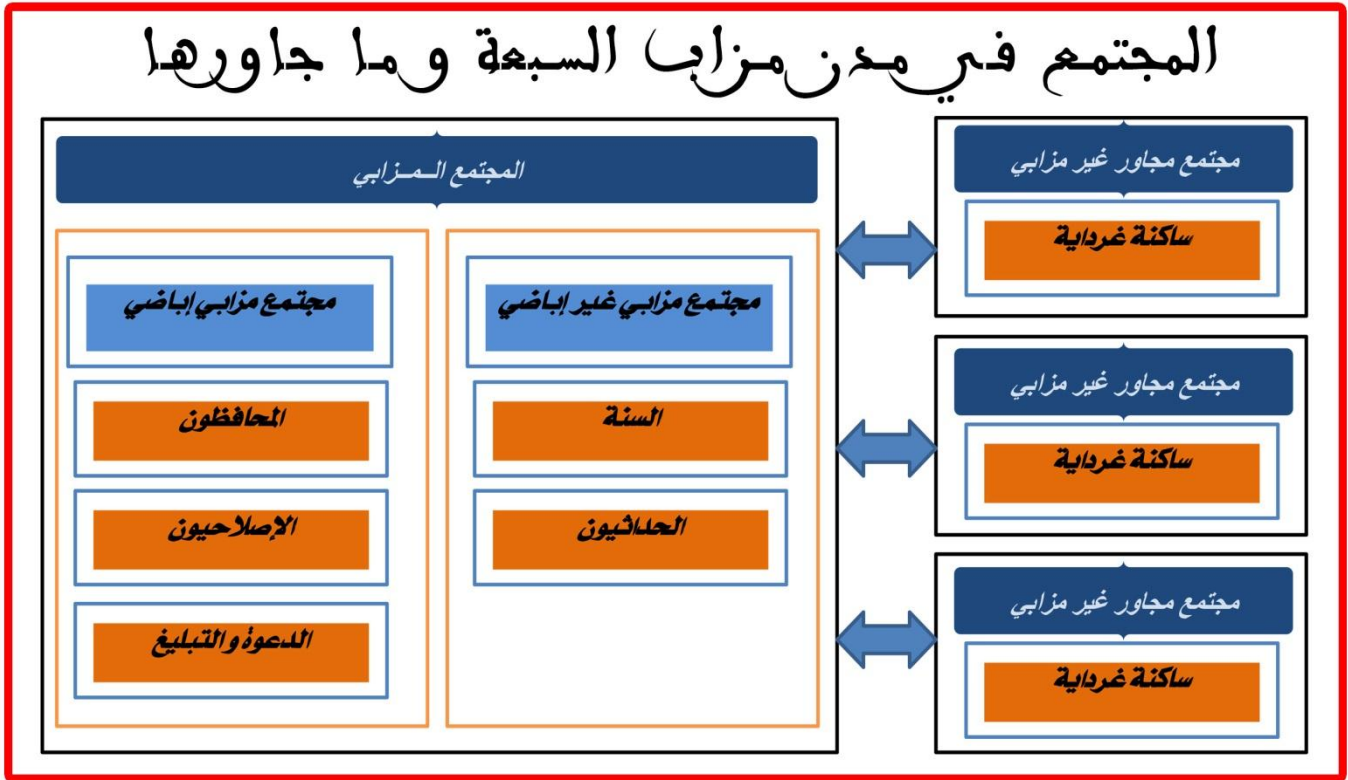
المجتمع في مدن مزاب السبعة وما جاورها

مجتمع مجاور غير مزابي

ساكنة غرداية

مجتمع مجاور غير مزابي

ساكنة غرداية

مجتمع مجاور غير مزابي

ساكنة غرداية

المجتمع المزابي

مجتمع مزابي غير إباضي

السنة

الحداثيون

مجتمع مزابي إباضي

المحافظون

الإصلاحيون

الدعوة والتبليغ